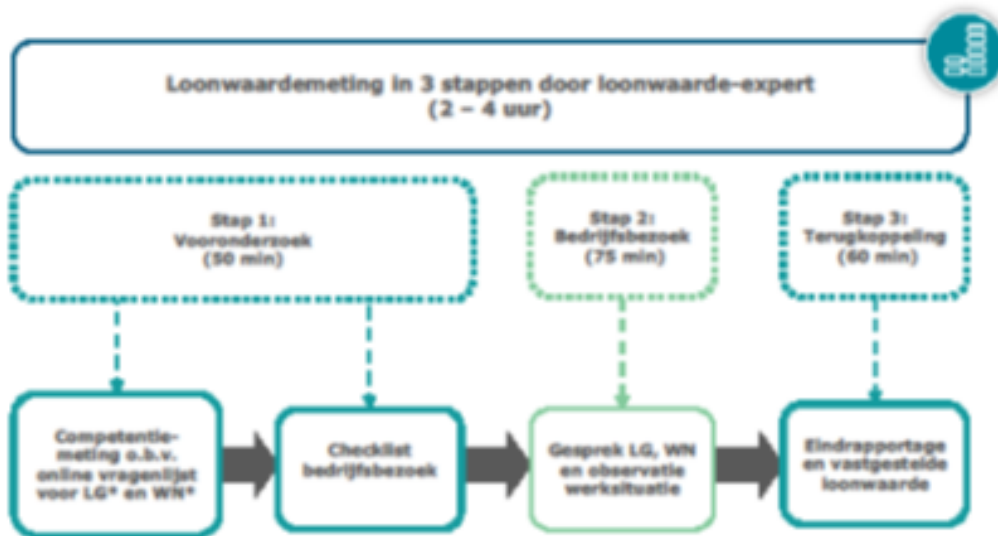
Loonwaardemeting in 3 stappen door loonwaarde-expert
(2 – 4 uur)

Stap 1:
Vooronderzoek
(50 min)

Stap 2:
Bedrijfsbezoek
(75 min)

Stap 3:
Terugkoppeling
(60 min)

Competentiemeting o.b.v. online vragenlijst voor LG* en WN*

Checklist bedrijfsbezoek

Gesprek LG, WN en observatie werksituatie

Eindrapportage en vastgestelde loonwaarde